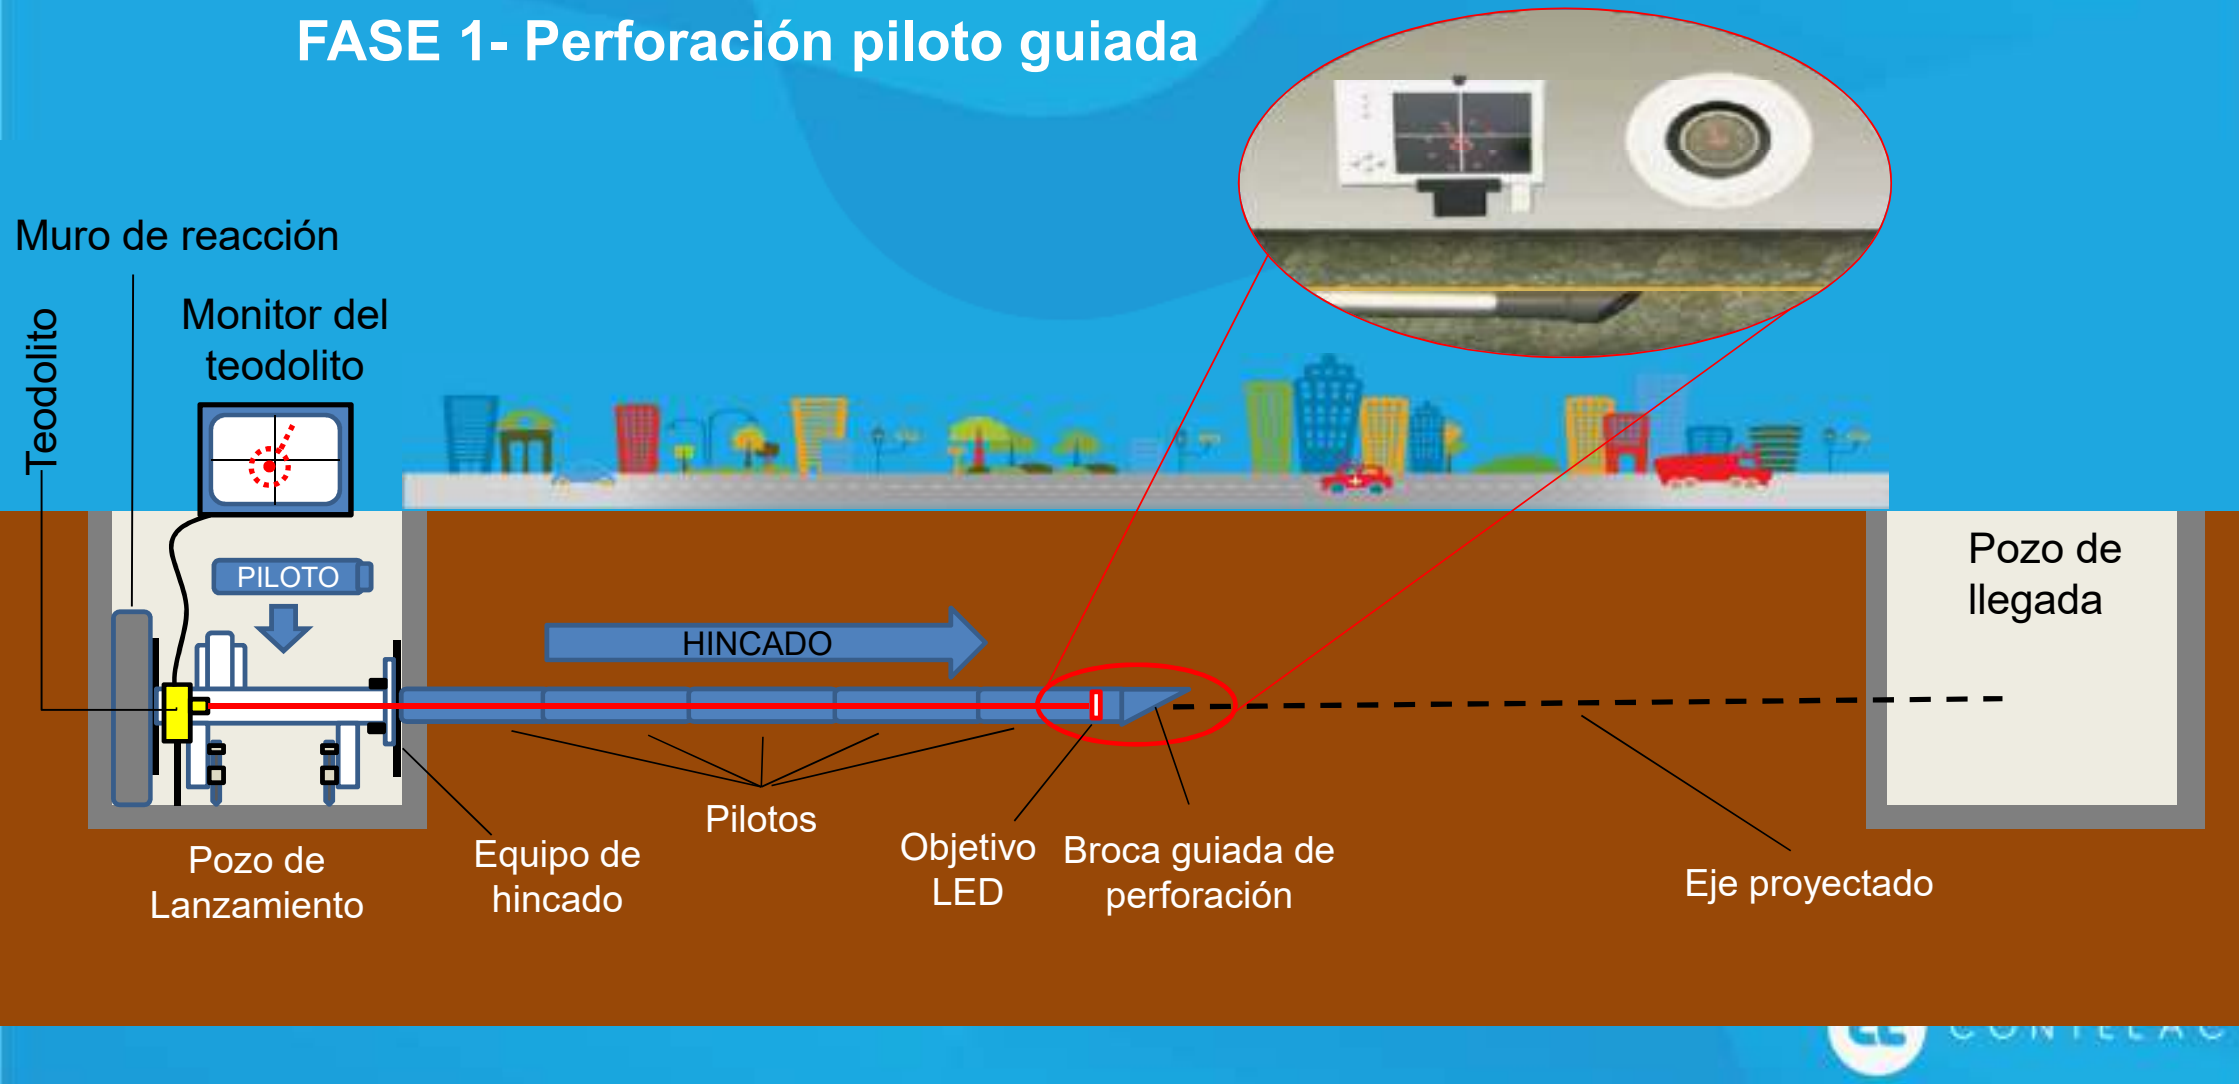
FASE 1- Perforación piloto guiada

Muro de reacción

Teodolito

Monitor del teodolito

PILOTO

HINCADO

Pozo de llegada

Pozo de Lanzamiento

Equipo de hincado

Pilotos

Objetivo LED

Broca guiada de perforación

Eje proyectado

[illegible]